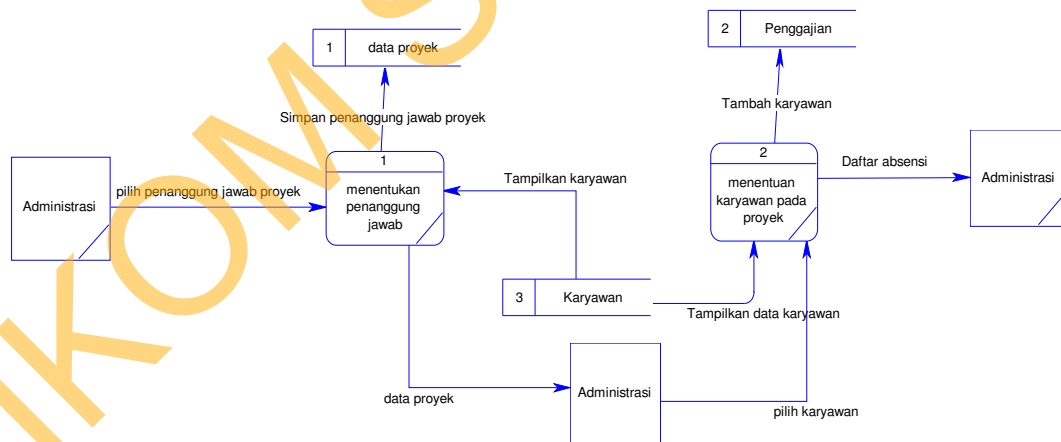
1 data proyek

2 Penggajian

Tambah karyawan

Simpan penanggung jawab proyek

1
menentukan penanggung jawab

2
menentuan karyawan pada proyek

Daftar absensi

Administrasi

Administrasi

pilih penanggung jawab proyek

Tampilkan karyawan

3 Karyawan

Tampilkan data karyawan

data proyek

Administrasi

pilih karyawan

IKOM